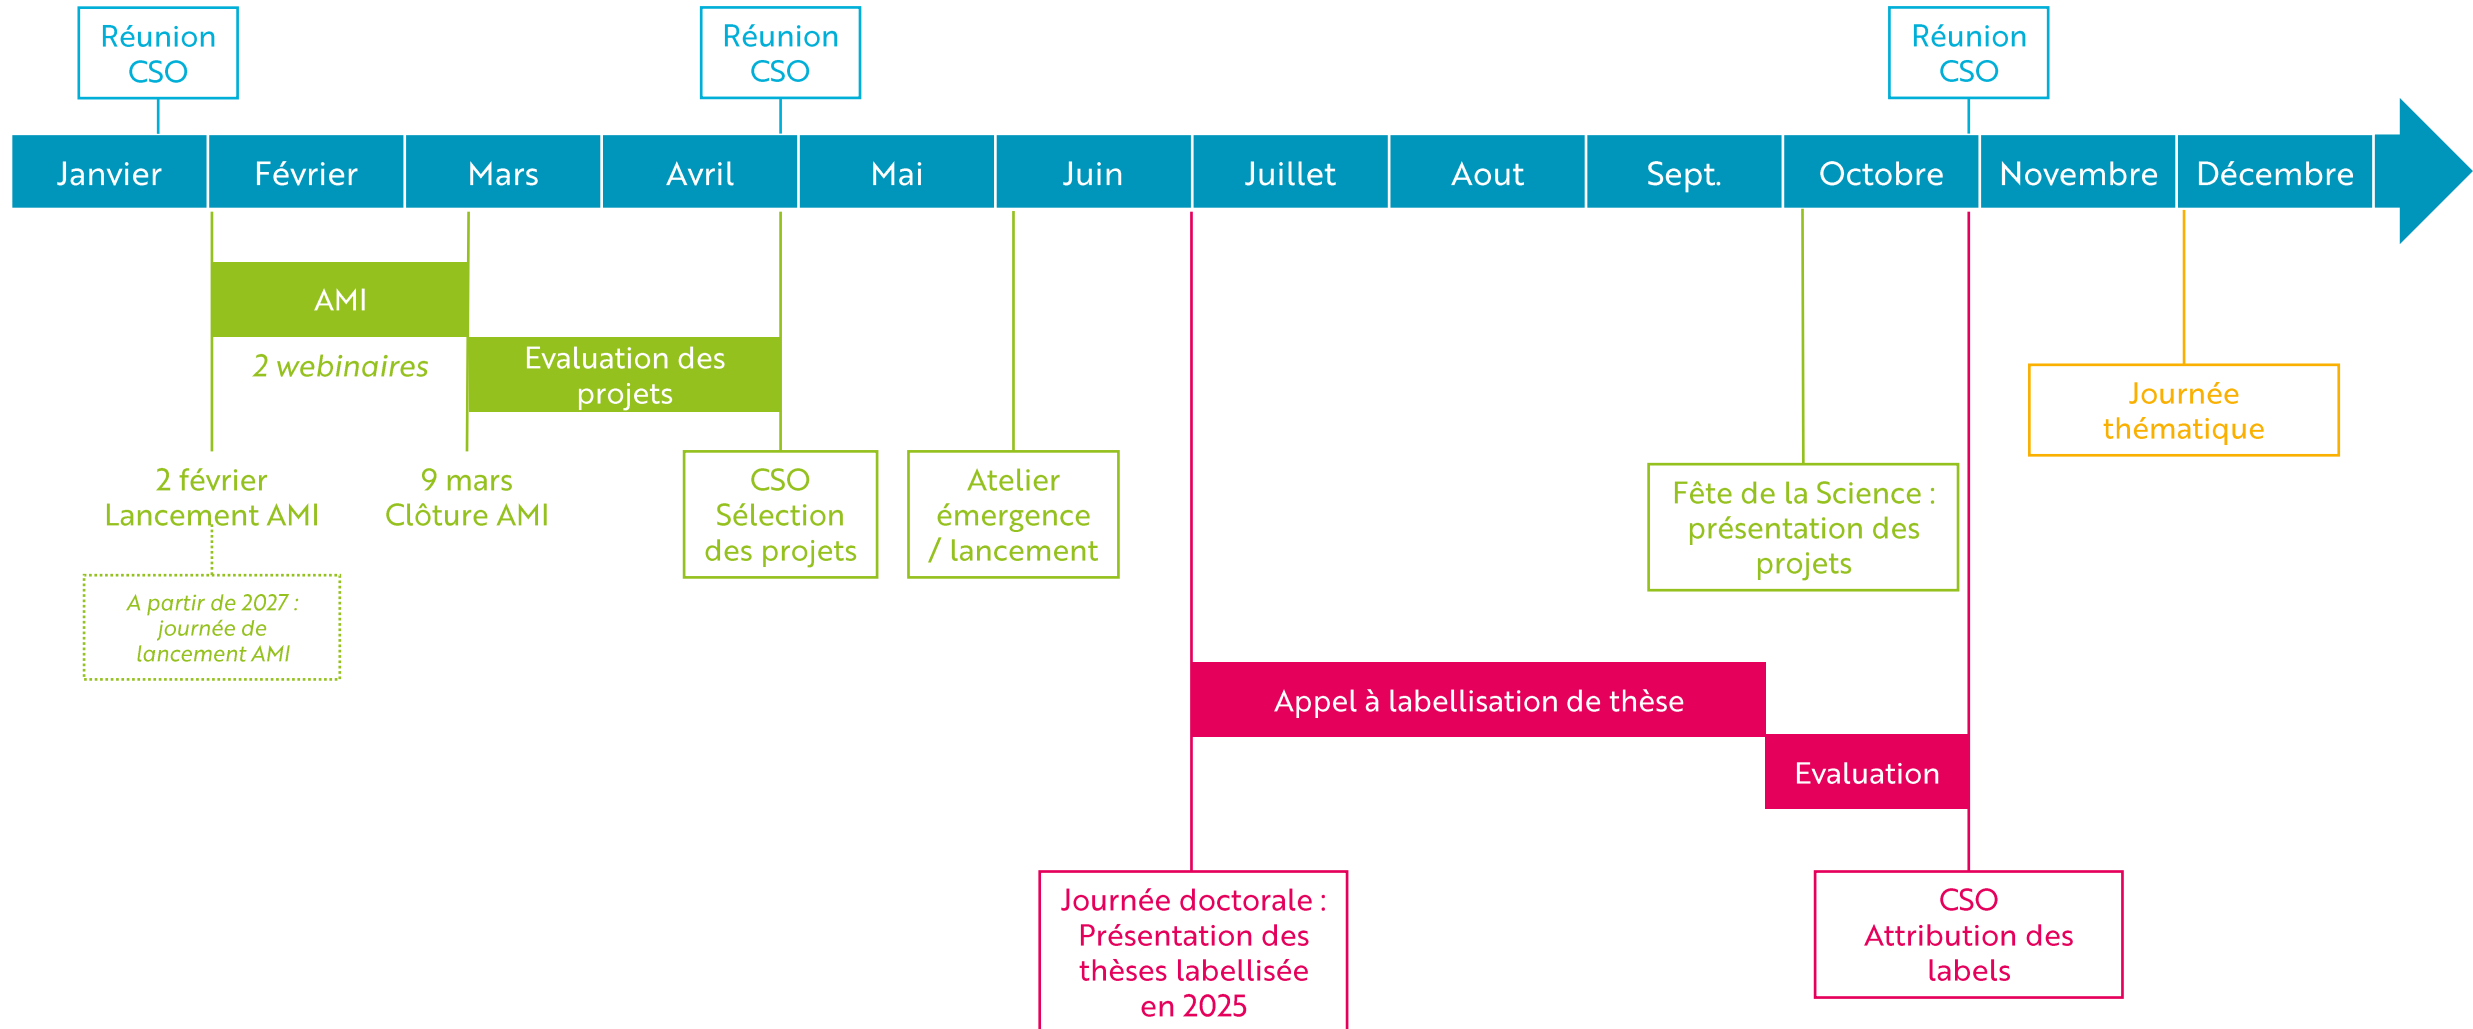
Réunion CSO

Réunion CSO

Réunion CSO

| Janvier | Février | Mars | Avril | Mai | Juin | Juillet | Aout | Sept. | Octobre | Novembre | Décembre |
|---|---|---|---|---|---|---|---|---|---|---|---|

AMI

2 webinaires

Evaluation des projets

Journée thématique

2 février Lancement AMI

9 mars Clôture AMI

CSO Sélection des projets

Atelier émergence / lancement

Fête de la Science : présentation des projets

A partir de 2027 : journée de lancement AMI

Appel à labellisation de thèse

Evaluation

Journée doctorale : Présentation des thèses labellisée en 2025

CSO Attribution des labels